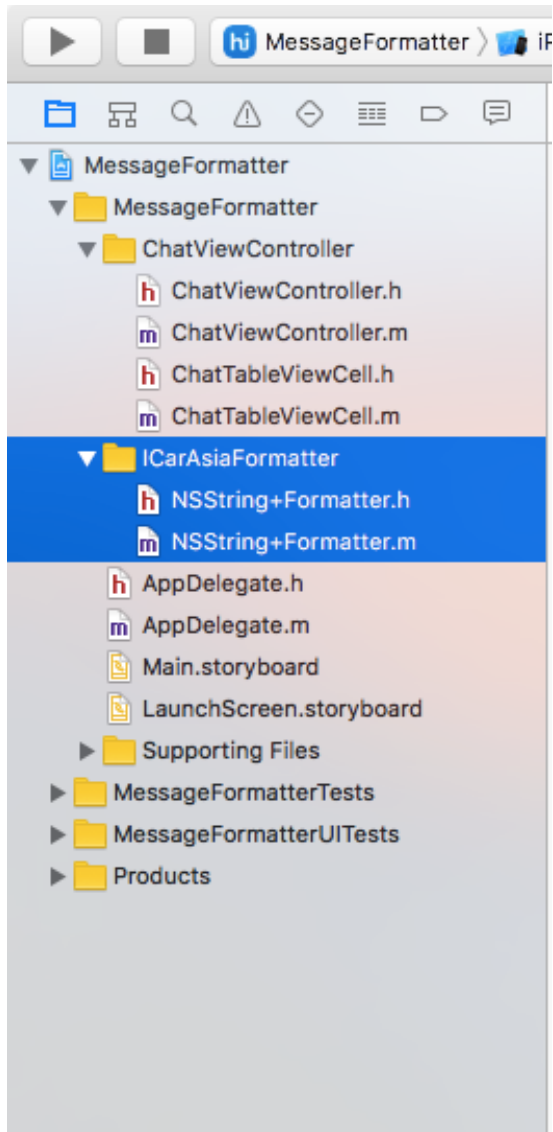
hi MessageFormatter 〉 iP

MessageFormatter
MessageFormatter
ChatViewController
h ChatViewController.h
m ChatViewController.m
h ChatTableViewCell.h
m ChatTableViewCell.m
ICarAsiaFormatter
h NSString+Formatter.h
m NSString+Formatter.m
h AppDelegate.h
m AppDelegate.m
Main.storyboard
LaunchScreen.storyboard
Supporting Files
MessageFormatterTests
MessageFormatterUITests
Products